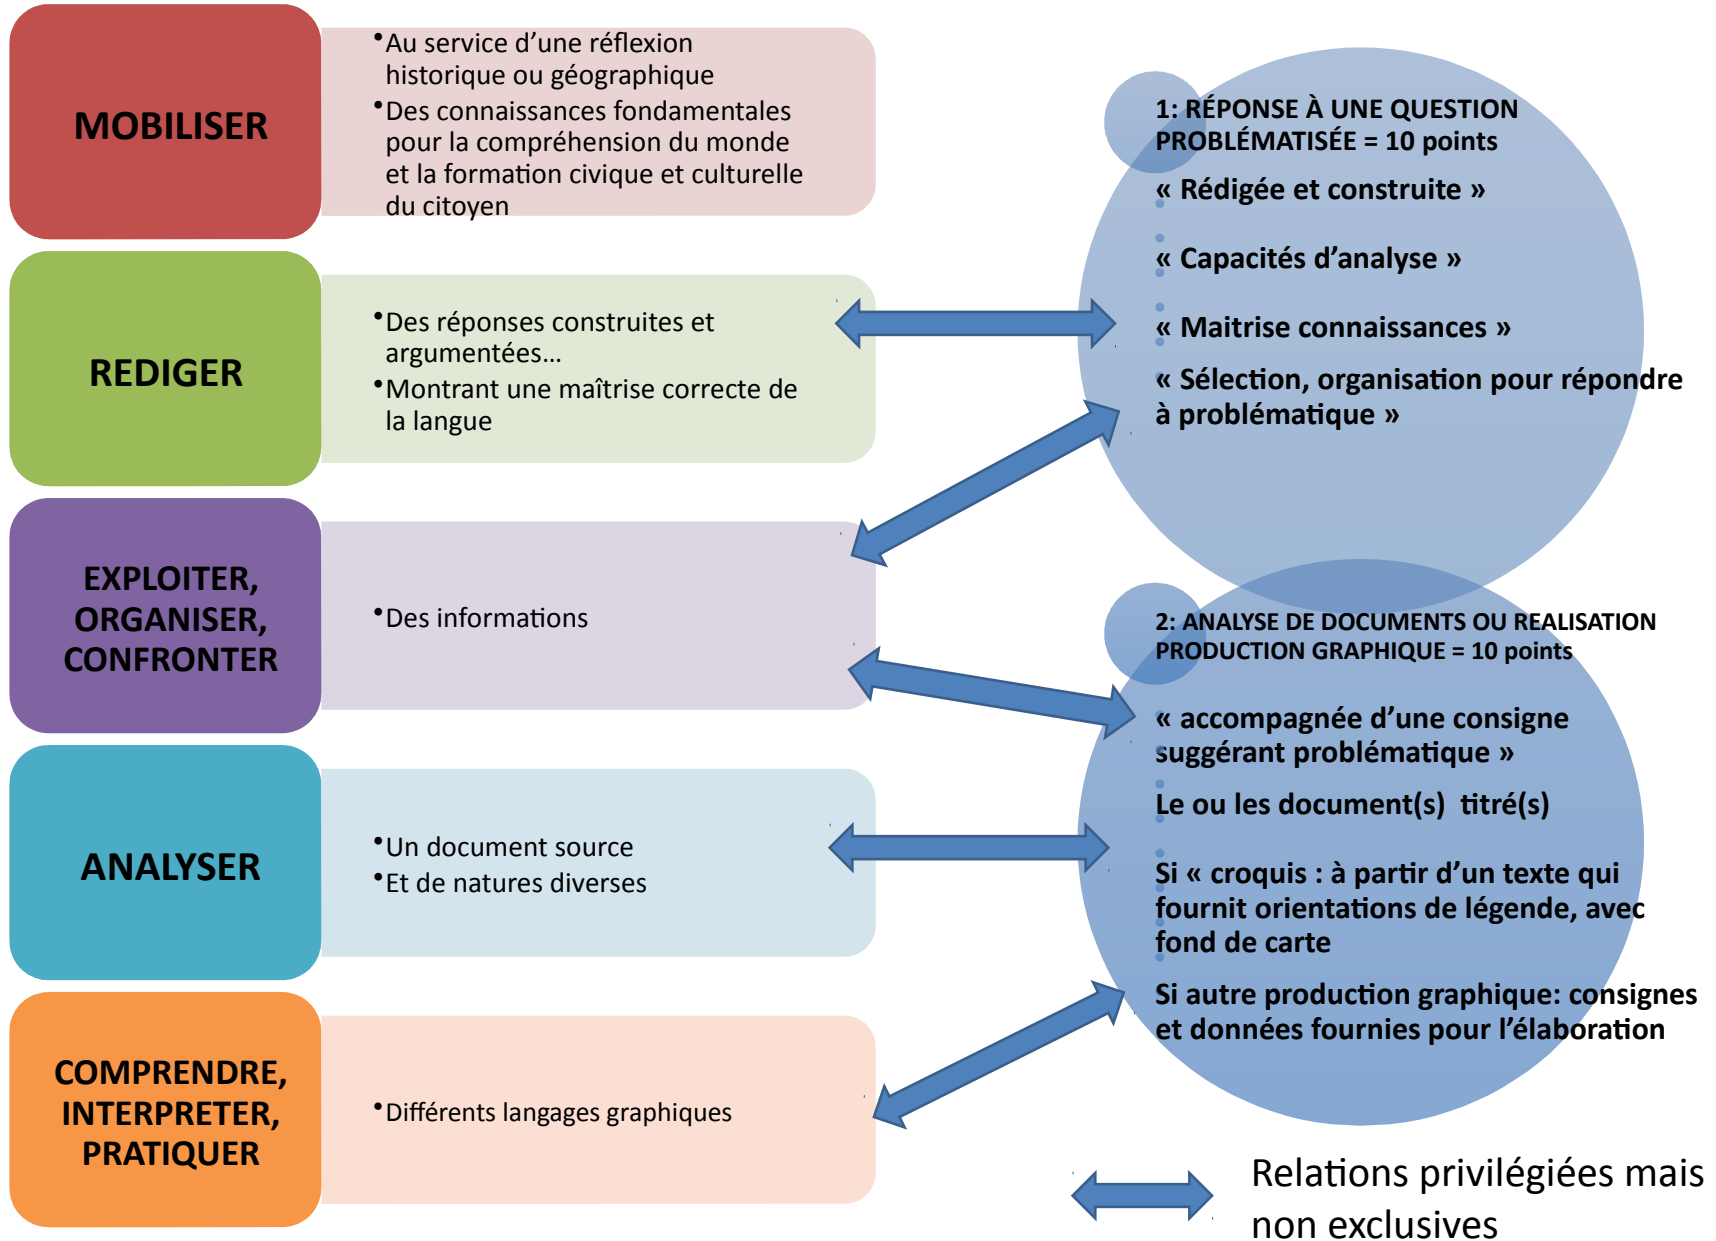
MOBILISER

• Au service d'une réflexion historique ou géographique
• Des connaissances fondamentales pour la compréhension du monde et la formation civique et culturelle du citoyen

REDIGER

• Des réponses construites et argumentées…
• Montrant une maîtrise correcte de la langue

EXPLOITER, ORGANISER, CONFRONTER

• Des informations

ANALYSER

• Un document source
• Et de natures diverses

COMPRENDRE, INTERPRETER, PRATIQUER

• Différents langages graphiques

1: RÉPONSE À UNE QUESTION PROBLÉMATISÉE = 10 points

« Rédigée et construite »

« Capacités d'analyse »

« Maitrise connaissances »

« Sélection, organisation pour répondre à problématique »

2: ANALYSE DE DOCUMENTS OU REALISATION PRODUCTION GRAPHIQUE = 10 points

« accompagnée d'une consigne suggérant problématique »

Le ou les document(s) titré(s)

Si « croquis : à partir d'un texte qui fournit orientations de légende, avec fond de carte

Si autre production graphique: consignes et données fournies pour l'élaboration

Relations privilégiées mais non exclusives